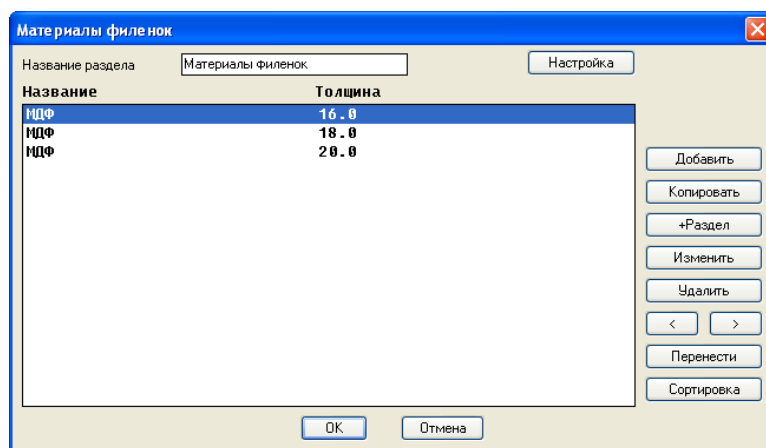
Материалы филенок

Название раздела
Материалы филенок
Настройка

| Название | Толщина |
|---|---|
| МДФ | 16.0 |
| МДФ | 18.0 |
| МДФ | 20.0 |

Добавить
Копировать
+Раздел
Изменить
Удалить
<
>
Перенести
Сортировка

OK
Отмена